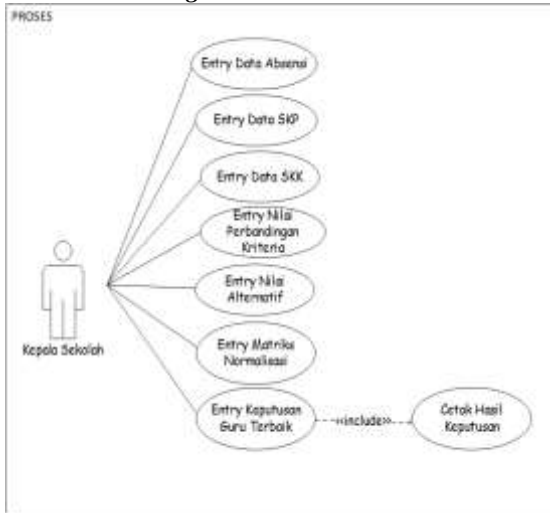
PROSES

Entry Data Absensi

Entry Data SKP

Entry Data SKK

Entry Nilai Perbandingan Kriteria

Entry Nilai Alternatif

Entry Matriks Normalisasi

Entry Keputusan Guru Terbaik

<<include>>

Cetak Hasil Keputusan

Kepala Sekolah